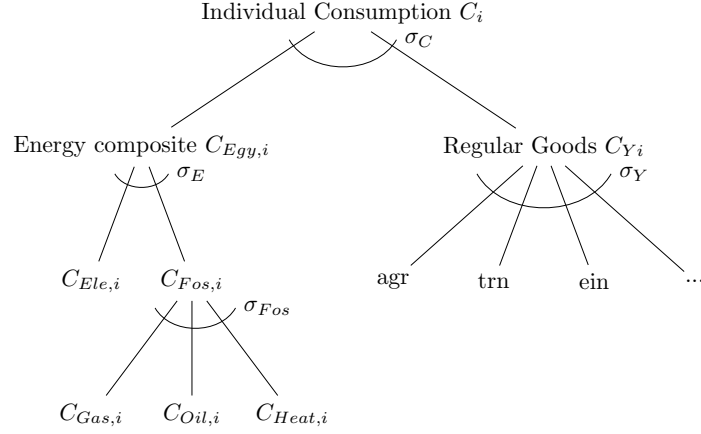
Individual Consumption $C_i$

$\sigma_C$

Energy composite $C_{Egy,i}$

Regular Goods $C_{Yi}$

$\sigma_E$

$\sigma_Y$

$C_{Ele,i}$

$C_{Fos,i}$

agr

trn

ein

...

$\sigma_{Fos}$

$C_{Gas,i}$

$C_{Oil,i}$

$C_{Heat,i}$